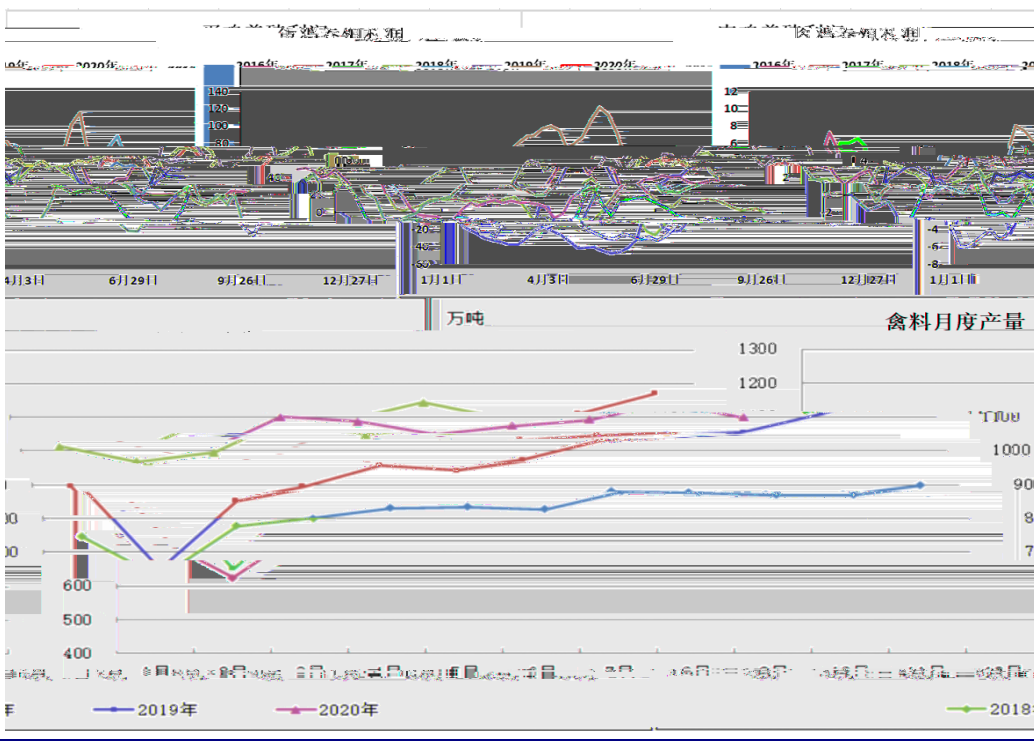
9年 2020年 2016年 2017年 2018年 2019年 2020年 2016年 2017年 2018年

140
120
100
80
20
0
20
40
60

12
10
8
6
4
2
-2
-4
-6
-8

4月3日 6月29日 9月26日 12月27日 1月1日 4月3日 6月29日 9月26日 12月27日 1月1日

万吨

禽料月度产量

1300
1200
1100
1000
900
800
700
600
500
400

年 2019年 2020年 2018